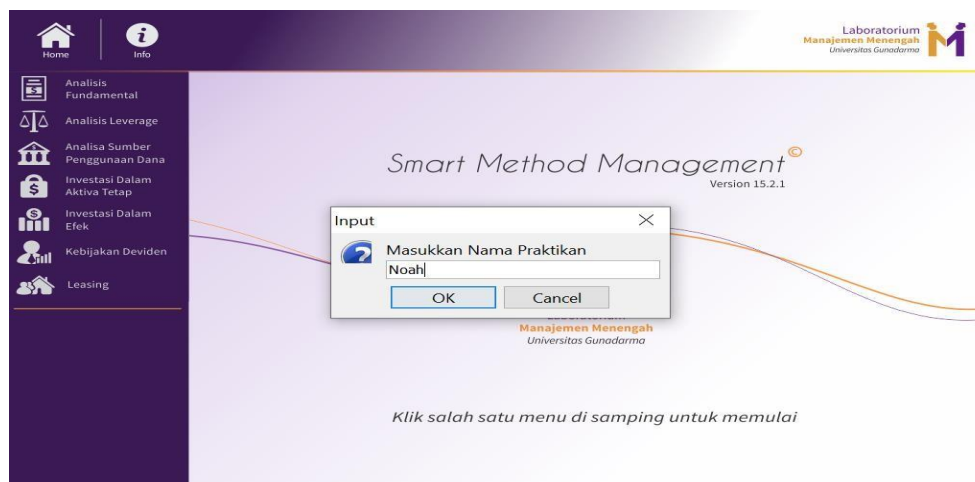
Home

Info

Laboratorium
Manajemen Menengah
Universitas Gunadarma

Analisis Fundamental

Analisis Leverage

Analisa Sumber Penggunaan Dana

Investasi Dalam Aktiva Tetap

Investasi Dalam Efek

Kebijakan Deviden

Leasing

Smart Method Management©
Version 15.2.1

Input

Masukkan Nama Praktikan

Noah

OK

Cancel

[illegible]
Manajemen Menengah
Universitas Gunadarma

Klik salah satu menu di samping untuk memulai